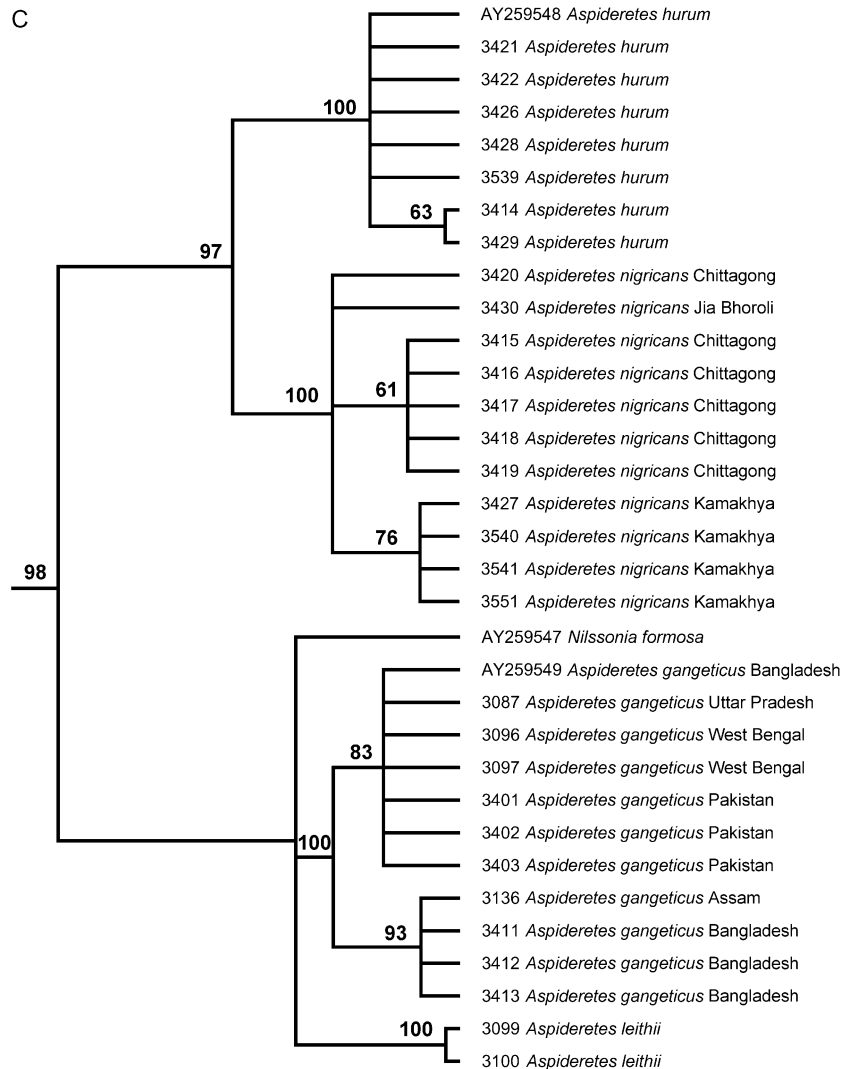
C

AY259548 Aspideretes hurum
3421 Aspideretes hurum
100
3422 Aspideretes hurum
3426 Aspideretes hurum
3428 Aspideretes hurum
3539 Aspideretes hurum
63
3414 Aspideretes hurum
3429 Aspideretes hurum
97
3420 Aspideretes nigricans Chittagong
3430 Aspideretes nigricans Jia Bhoroli
3415 Aspideretes nigricans Chittagong
3416 Aspideretes nigricans Chittagong
100
61
3417 Aspideretes nigricans Chittagong
3418 Aspideretes nigricans Chittagong
3419 Aspideretes nigricans Chittagong
3427 Aspideretes nigricans Kamakhya
76
3540 Aspideretes nigricans Kamakhya
3541 Aspideretes nigricans Kamakhya
98
3551 Aspideretes nigricans Kamakhya
AY259547 Nilssonia formosa
AY259549 Aspideretes gangeticus Bangladesh
3087 Aspideretes gangeticus Uttar Pradesh
83
3096 Aspideretes gangeticus West Bengal
3097 Aspideretes gangeticus West Bengal
3401 Aspideretes gangeticus Pakistan
3402 Aspideretes gangeticus Pakistan
100
3403 Aspideretes gangeticus Pakistan
3136 Aspideretes gangeticus Assam
93
3411 Aspideretes gangeticus Bangladesh
3412 Aspideretes gangeticus Bangladesh
3413 Aspideretes gangeticus Bangladesh
100
3099 Aspideretes leithii
3100 Aspideretes leithii